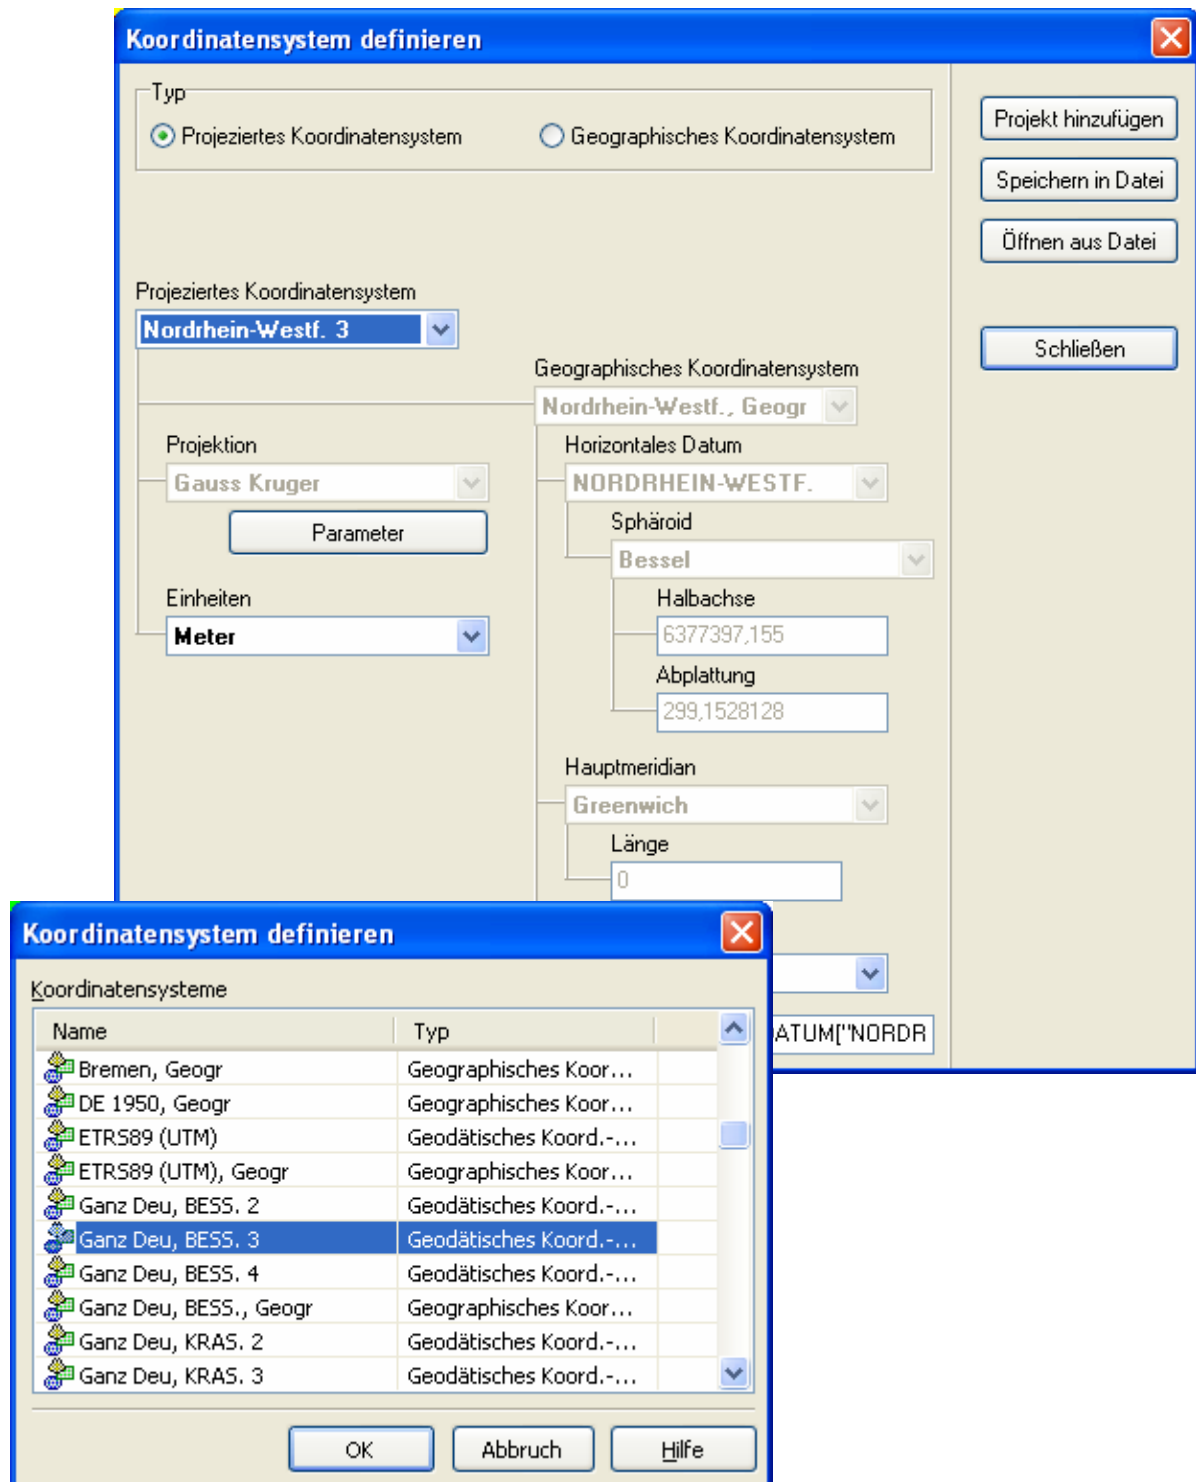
Koordinatensystem definieren

Typ

Projeziertes Koordinatensystem

Geographisches Koordinatensystem

Projekt hinzufügen

Speichern in Datei

Öffnen aus Datei

Schließen

Projeziertes Koordinatensystem

Nordrhein-Westf. 3

Geographisches Koordinatensystem

Nordrhein-Westf., Geogr

Projektion

Gauss Kruger

Parameter

Horizontales Datum

NORDRHEIN-WESTF.

Sphäroid

Bessel

Einheiten

Meter

Halbachse

6377397,155

Abplattung

299,1528128

Hauptmeridian

Greenwich

Länge

0

ATUM["NORDR

Koordinatensystem definieren

Koordinatensysteme

| Name | Typ |
|---|---|
| Bremen, Geogr | Geographisches Koor… |
| DE 1950, Geogr | Geographisches Koor… |
| ETRS89 (UTM) | Geodätisches Koord.-… |
| ETRS89 (UTM), Geogr | Geographisches Koor… |
| Ganz Deu, BESS. 2 | Geodätisches Koord.-… |
| Ganz Deu, BESS. 3 | Geodätisches Koord.-… |
| Ganz Deu, BESS. 4 | Geodätisches Koord.-… |
| Ganz Deu, BESS., Geogr | Geographisches Koor… |
| Ganz Deu, KRAS. 2 | Geodätisches Koord.-… |
| Ganz Deu, KRAS. 3 | Geodätisches Koord.-… |

OK

Abbruch

Hilfe